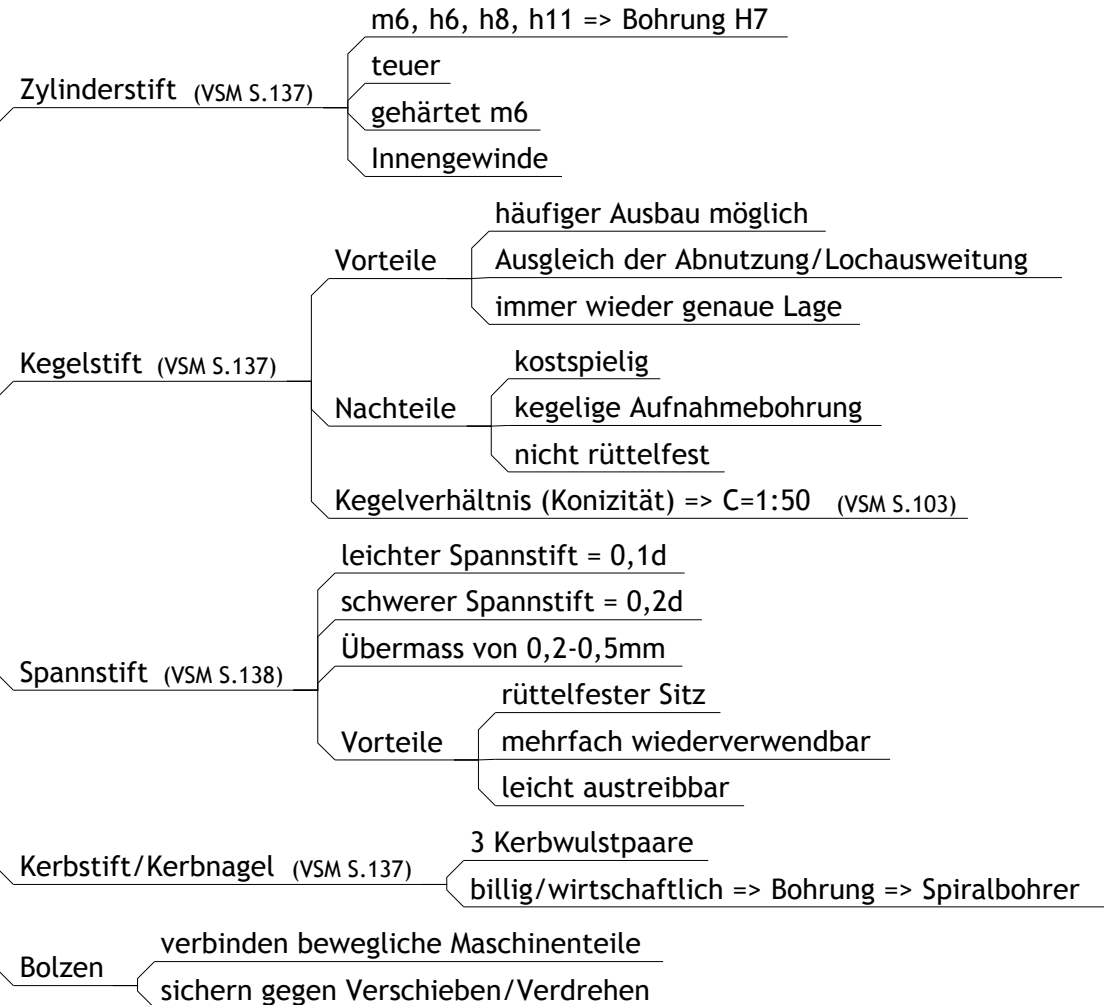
Zylinderstift (VSM S.137)

m6, h6, h8, h11 => Bohrung H7

teuer

gehärtet m6

Innengewinde

Kegelstift (VSM S.137)

Vorteile

häufiger Ausbau möglich

Ausgleich der Abnutzung/Lochausweitung

immer wieder genaue Lage

Nachteile

kostspielig

kegelige Aufnahmebohrung

nicht rüttelfest

Kegelverhältnis (Konizität) => C=1:50 (VSM S.103)

Spannstift (VSM S.138)

leichter Spannstift = 0,1d

schwerer Spannstift = 0,2d

Übermass von 0,2-0,5mm

Vorteile

rüttelfester Sitz

mehrfach wiederverwendbar

leicht austreibbar

Kerbstift/Kerbnagel (VSM S.137)

3 Kerbwulstpaare

billig/wirtschaftlich => Bohrung => Spiralbohrer

Bolzen

verbinden bewegliche Maschinenteile

sichern gegen Verschieben/Verdrehen